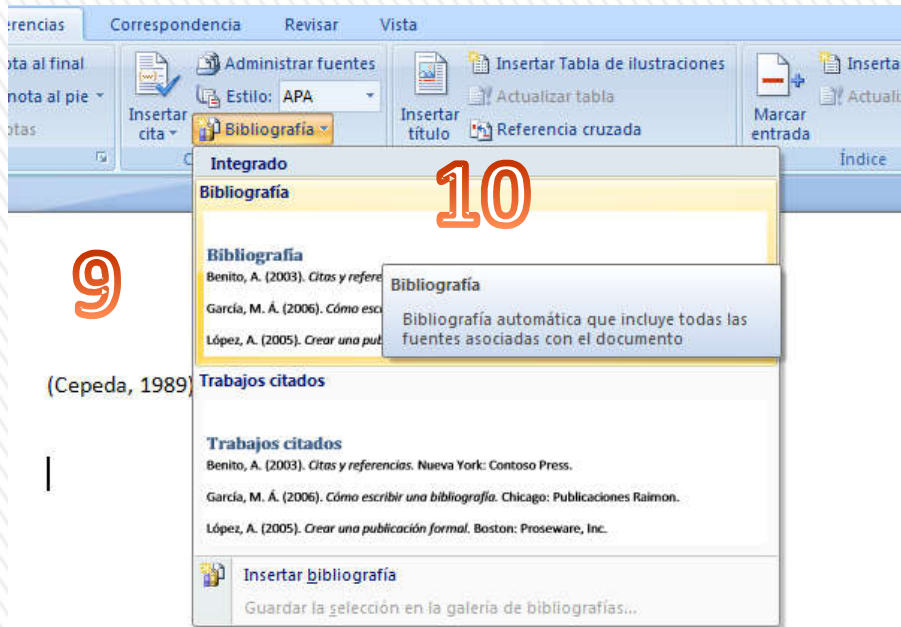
erencias | Correspondencia | Revisar | Vista

ota al final
nota al pie
otas

Insertar cita
Administrar fuentes
Estilo: APA
Bibliografía
C

Insertar título
Insertar Tabla de ilustraciones
Actualizar tabla
Referencia cruzada

Marcar entrada
Insertar
Actualiz
Índice

Integrado

Bibliografía

10

Bibliografía
Benito, A. (2003). Citas y refere
García, M. Á. (2006). Cómo escri
López, A. (2005). Crear una publ

Bibliografía
Bibliografía automática que incluye todas las fuentes asociadas con el documento

9

(Cepeda, 1989)

Trabajos citados

Trabajos citados
Benito, A. (2003). Citas y referencias. Nueva York: Contoso Press.
García, M. Á. (2006). Cómo escribir una bibliografía. Chicago: Publicaciones Raimon.
López, A. (2005). Crear una publicación formal. Boston: Proseware, Inc.

Insertar bibliografía
Guardar la selección en la galería de bibliografías...